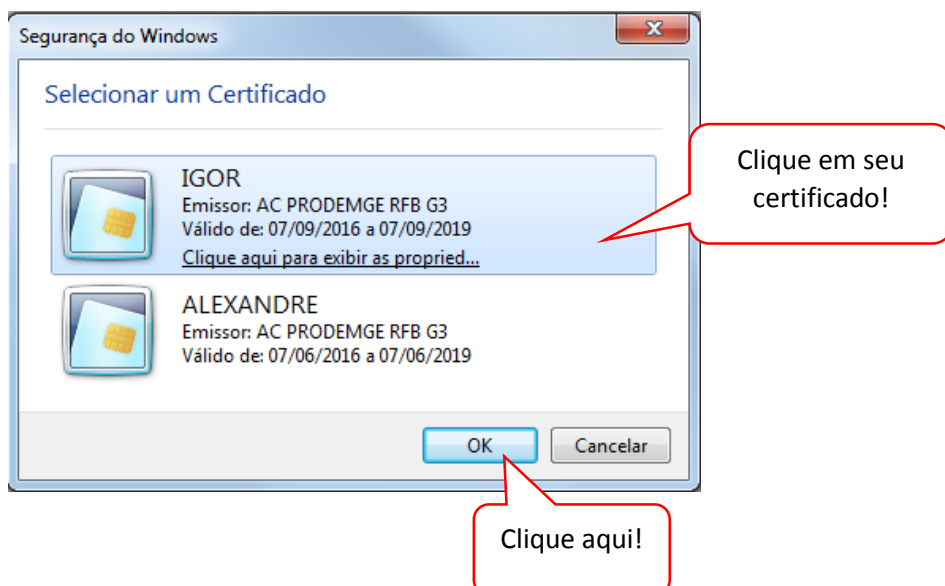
Segurança do Windows

Selecionar um Certificado

IGOR
Emissor: AC PRODEMGE RFB G3
Válido de: 07/09/2016 a 07/09/2019
Clique aqui para exibir as propried...

Clique em seu certificado!

ALEXANDRE
Emissor: AC PRODEMGE RFB G3
Válido de: 07/06/2016 a 07/06/2019

OK
Cancelar

Clique aqui!